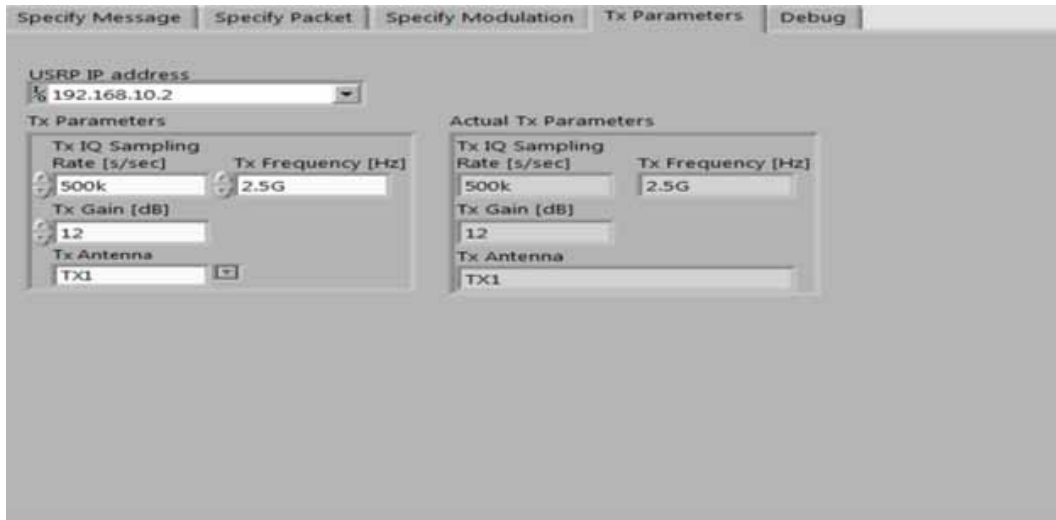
Specify Message | Specify Packet | Specify Modulation | Tx Parameters | Debug

USRP IP address
192.168.10.2

Tx Parameters
Tx IQ Sampling Rate [s/sec]
500k
Tx Frequency [Hz]
2.5G
Tx Gain [dB]
12
Tx Antenna
TX1

Actual Tx Parameters
Tx IQ Sampling Rate [s/sec]
500k
Tx Frequency [Hz]
2.5G
Tx Gain [dB]
12
Tx Antenna
TX1